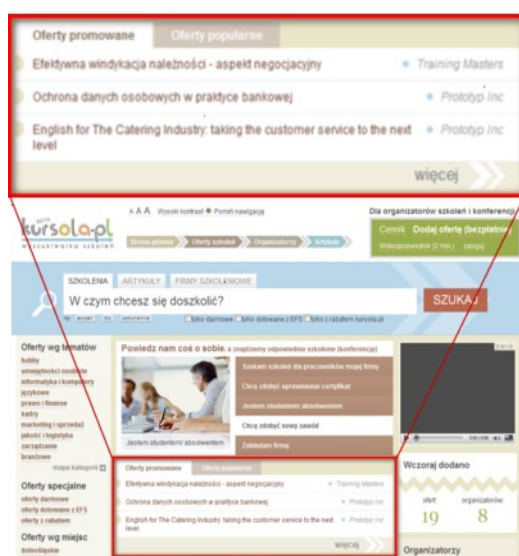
Oferty promowane | Oferty popularne

Efektywna windykacja należności - aspekt negocjacyjny • Training Masters

Ochrona danych osobowych w praktyce bankowej • Prototyp Inc

English for The Catering Industry: taking the customer service to the next level • Prototyp Inc

więcej

BETA kursola.pl wyszukiwarka szkoleń

A A A Wysoki kontrast • Pomiń nawigację

Strona główna | Oferty szkoleń | Organizatorzy | Artykuły

Dla organizatorów szkoleń i konferencji

Cennik Dodaj ofertę (bezpłatnie)

Wideoprzewodnik (2 min.) zaloguj

SZKOLENIA ARTYKUŁY FIRMY SZKOLENIOWE

W czym chcesz się doszkolić?

SZUKAJ

tylko darmowe tylko dotowane z EFS tylko z rabatem kursola.pl

Oferty wg tematów
hobby
umiejętności osobiste
informatyka i komputery
językowe
prawo i finanse
kadry
marketing i sprzedaż
jakość i logistyka
zarządzanie
branżowe
mapa kategorii

Oferty specjalne
oferty darmowe
oferty dotowane z EFS
oferty z rabatem

Oferty wg miejsc
dolnośląskie

Powiedz nam coś o sobie, a znajdziemy odpowiednie szkolenie (konferencję)

Jestem studentem/ absolwentem

Szukam szkoleń dla pracowników mojej firmy

Chcę zdobyć uprawnienia/ certyfikat

Jestem studentem/ absolwentem

Chcę zdobyć nowy zawód

Zakładam firmę

Oferty promowane | Oferty popularne

Efektywna windykacja należności - aspekt negocjacyjny • Training Masters

Ochrona danych osobowych w praktyce bankowej • Prototyp Inc

English for The Catering Industry: taking the customer service to the next level • Prototyp Inc

więcej

Wczoraj dodano

ofert 19

organizatorów 8

Organizatorzy